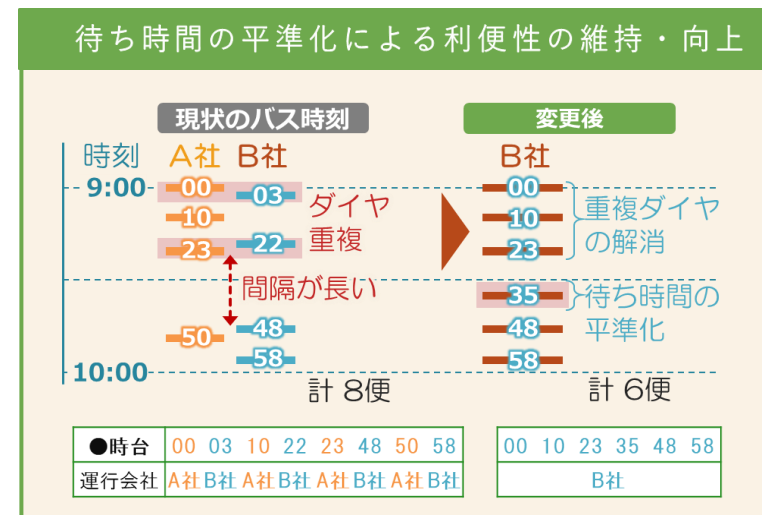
待ち時間の平準化による利便性の維持・向上

現状のバス時刻

時刻 A社 B社

9:00 00 03 ダイヤ 10 重複 23 22

間隔が長い

50 48 58

10:00

計 8便

変更後

B社

00 10 23 重複ダイヤの解消

35 待ち時間の平準化

48 58

計 6便

| ●時台 | 00 | 03 | 10 | 22 | 23 | 48 | 50 | 58 |
|---|---|---|---|---|---|---|---|---|
| 運行会社 | A社 | B社 | A社 | B社 | A社 | B社 | A社 | B社 |

| 00 | 10 | 23 | 35 | 48 | 58 |
|---|---|---|---|---|---|
| B社 | | | | | |